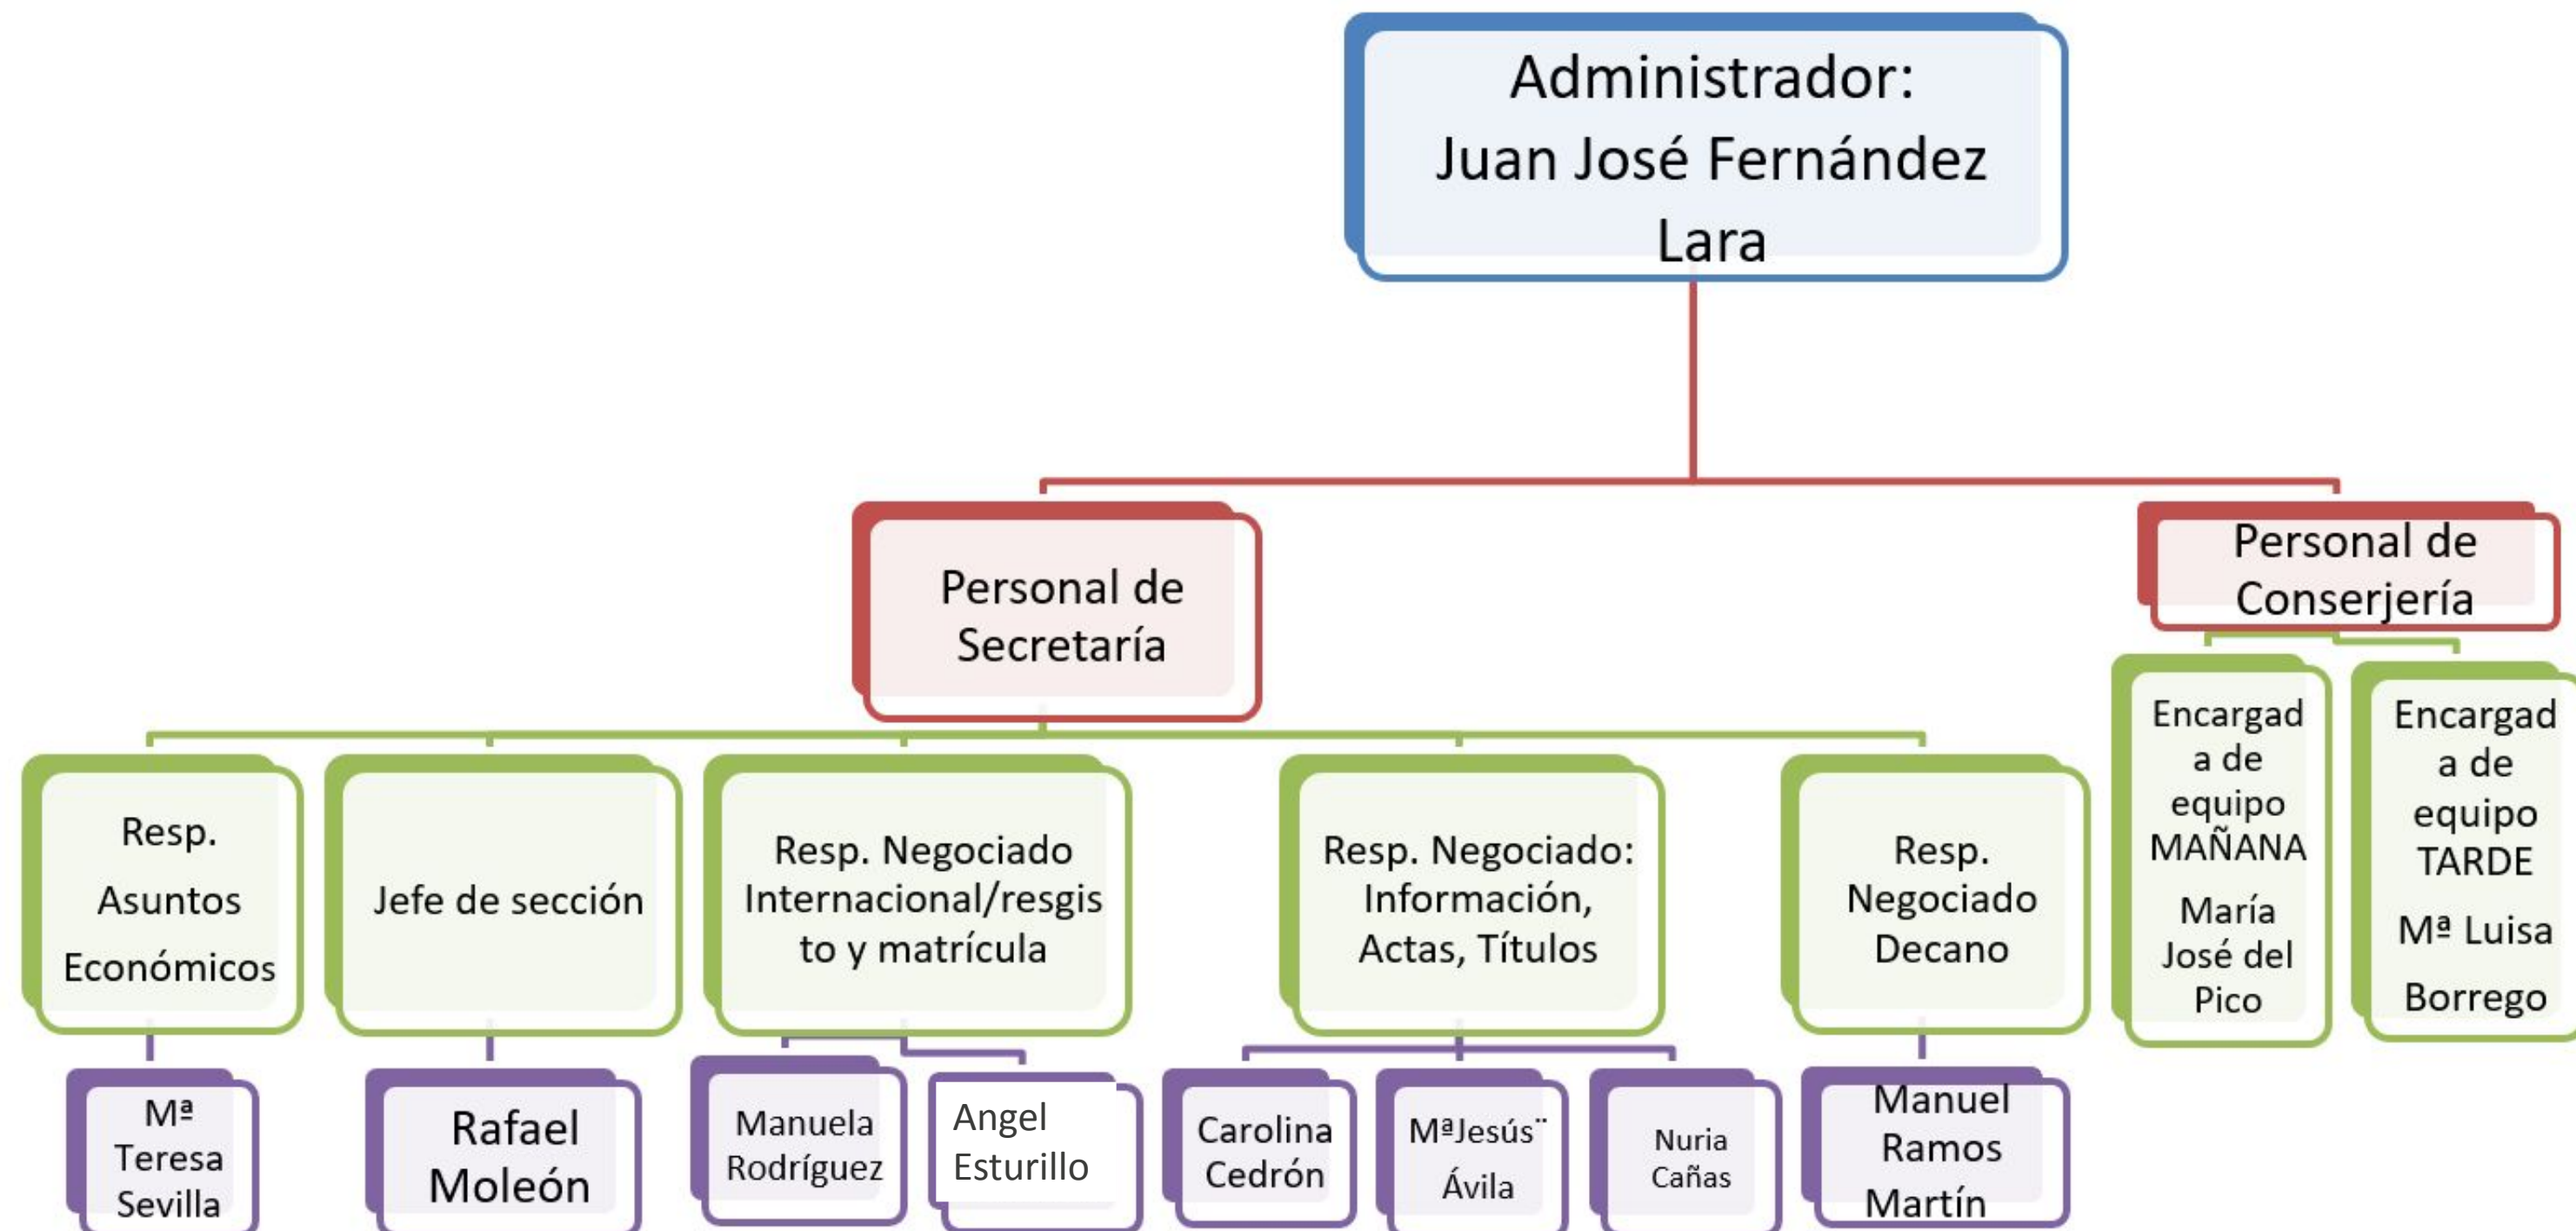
Administrador:
Juan José Fernández Lara

Personal de Secretaría

Personal de Conserjería

Resp. Asuntos Económicos

Mª Teresa Sevilla

Jefe de sección

Rafael Moleón

Resp. Negociado Internacional/resgisto y matrícula

Manuela Rodríguez

Angel Esturillo

Resp. Negociado: Información, Actas, Títulos

Carolina Cedrón

MªJesús¨ Ávila

Nuria Cañas

Resp. Negociado Decano

Manuel Ramos Martín

Encargada de equipo MAÑANA
María José del Pico

Encargada de equipo TARDE
Mª Luisa Borrego